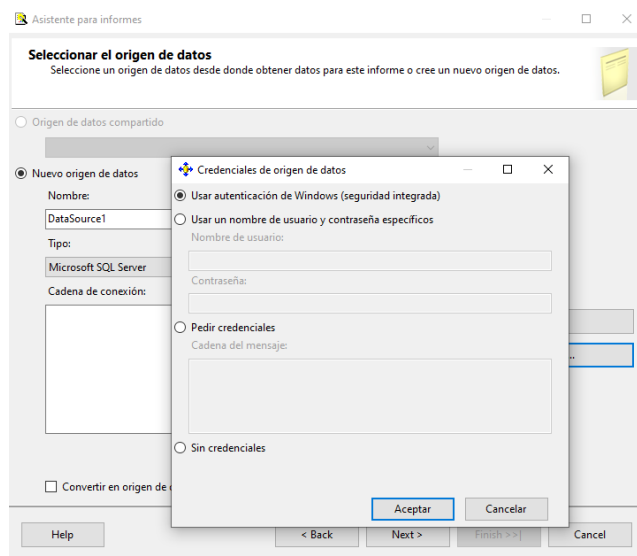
Asistente para informes

Seleccionar el origen de datos
Seleccione un origen de datos desde donde obtener datos para este informe o cree un nuevo origen de datos.

Origen de datos compartido

Nuevo origen de datos

Nombre:

DataSource1

Tipo:

Microsoft SQL Server

Cadena de conexión:

Convertir en origen de d

Credenciales de origen de datos

Usar autenticación de Windows (seguridad integrada)

Usar un nombre de usuario y contraseña específicos

Nombre de usuario:

Contraseña:

Pedir credenciales

Cadena del mensaje:

Sin credenciales

Aceptar

Cancelar

...

Help

< Back

Next >

Finish >>|

Cancel